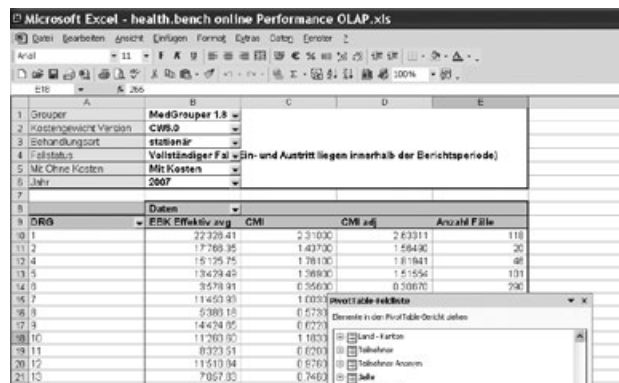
Microsoft Excel - health.bench online Performance OLAP.xls

Datei Bearbeiten Ansicht Einfügen Format Extras Daten Fenster ?

Arial 11 F K U € % 100%

E18 = 266

| | A | B | C | D | E |
|---|---|---|---|---|---|
| 1 | Grouper | MedGrouper 1.8 | | | |
| 2 | Kostengewicht Version | CW5.0 | | | |
| 3 | Behandlungsort | stationär | | | |
| 4 | Fallstatus | Vollständiger Fal | Ein- und Austritt liegen innerhalb der Berichtsperiode) | | |
| 5 | Mit Ohne Kosten | Mit Kosten | | | |
| 6 | Jahr | 2007 | | | |
| 7 | | | | | |
| 8 | | Daten | | | |
| 9 | DRG | EBK Effektiv avg | CMI | CMI adj | Anzahl Fälle |
| 10 | 1 | 22328.41 | 2.31030 | 2.63311 | 118 |
| 11 | 2 | 17768.35 | 1.43700 | 1.56490 | 20 |
| 12 | 4 | 15125.75 | 1.78130 | 1.81941 | 46 |
| 13 | 5 | 13429.49 | 1.36930 | 1.51554 | 101 |
| 14 | 6 | 3578.91 | 0.35600 | 0.30670 | 290 |
| 15 | 7 | 11450.93 | 1.0033 | | |
| 16 | 8 | 5380.18 | 0.5733 | | |
| 17 | 9 | 14424.05 | 0.6220 | | |
| 18 | 10 | 11263.60 | 1.1833 | | |
| 19 | 11 | 8323.51 | 0.6203 | | |
| 20 | 12 | 11510.84 | 0.8760 | | |
| 21 | 13 | 7057.03 | 0.7460 | | |

PivotTable-Feldliste
Elemente in den PivotTable-Bericht ziehen
Land - Kanton
Teilnehmer
Teilnehmer Anonym
Jahr